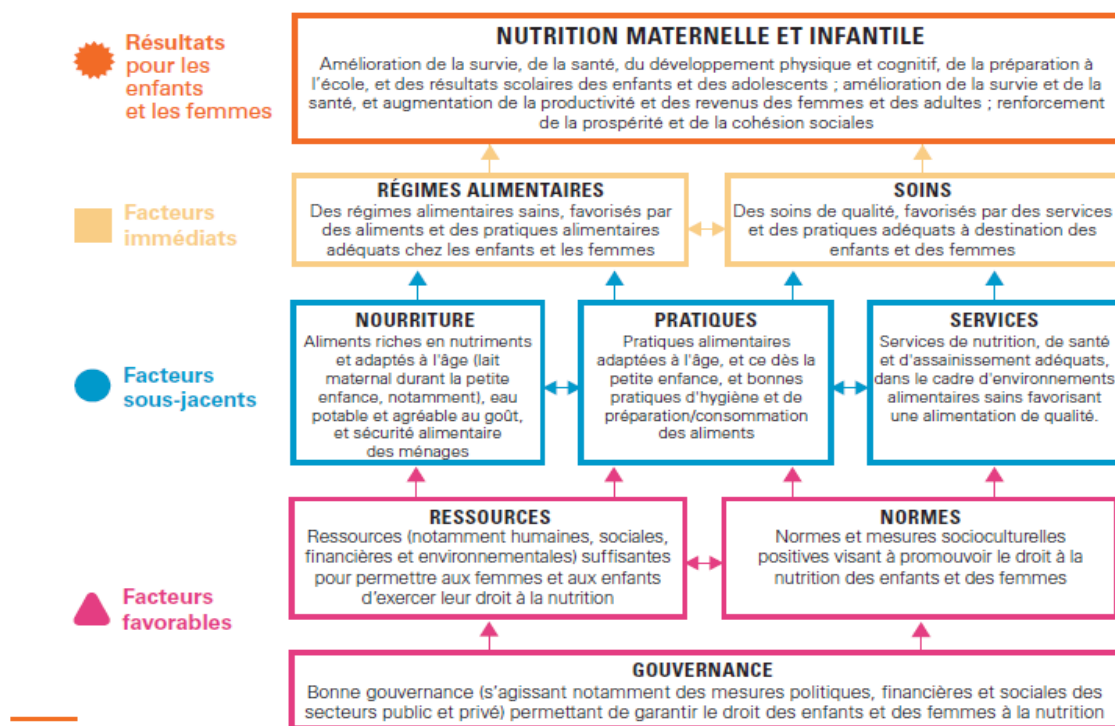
Résultats pour les enfants et les femmes

NUTRITION MATERNELLE ET INFANTILE
Amélioration de la survie, de la santé, du développement physique et cognitif, de la préparation à l'école, et des résultats scolaires des enfants et des adolescents ; amélioration de la survie et de la santé, et augmentation de la productivité et des revenus des femmes et des adultes ; renforcement de la prospérité et de la cohésion sociales

Facteurs immédiats

RÉGIMES ALIMENTAIRES
Des régimes alimentaires sains, favorisés par des aliments et des pratiques alimentaires adéquats chez les enfants et les femmes

SOINS
Des soins de qualité, favorisés par des services et des pratiques adéquats à destination des enfants et des femmes

Facteurs sous-jacents

NOURRITURE
Aliments riches en nutriments et adaptés à l'âge (lait maternal durant la petite enfance, notamment), eau potable et agréable au goût, et sécurité alimentaire des ménages

PRATIQUES
Pratiques alimentaires adaptées à l'âge, et ce dès la petite enfance, et bonnes pratiques d'hygiène et de préparation/consommation des aliments

SERVICES
Services de nutrition, de santé et d'assainissement adéquats, dans le cadre d'environnements alimentaires sains favorisant une alimentation de qualité.

Facteurs favorables

RESSOURCES
Ressources (notamment humaines, sociales, financières et environnementales) suffisantes pour permettre aux femmes et aux enfants d'exercer leur droit à la nutrition

NORMES
Normes et mesures socioculturelles positives visant à promouvoir le droit à la nutrition des enfants et des femmes

GOUVERNANCE
Bonne gouvernance (s'agissant notamment des mesures politiques, financières et sociales des secteurs public et privé) permettant de garantir le droit des enfants et des femmes à la nutrition